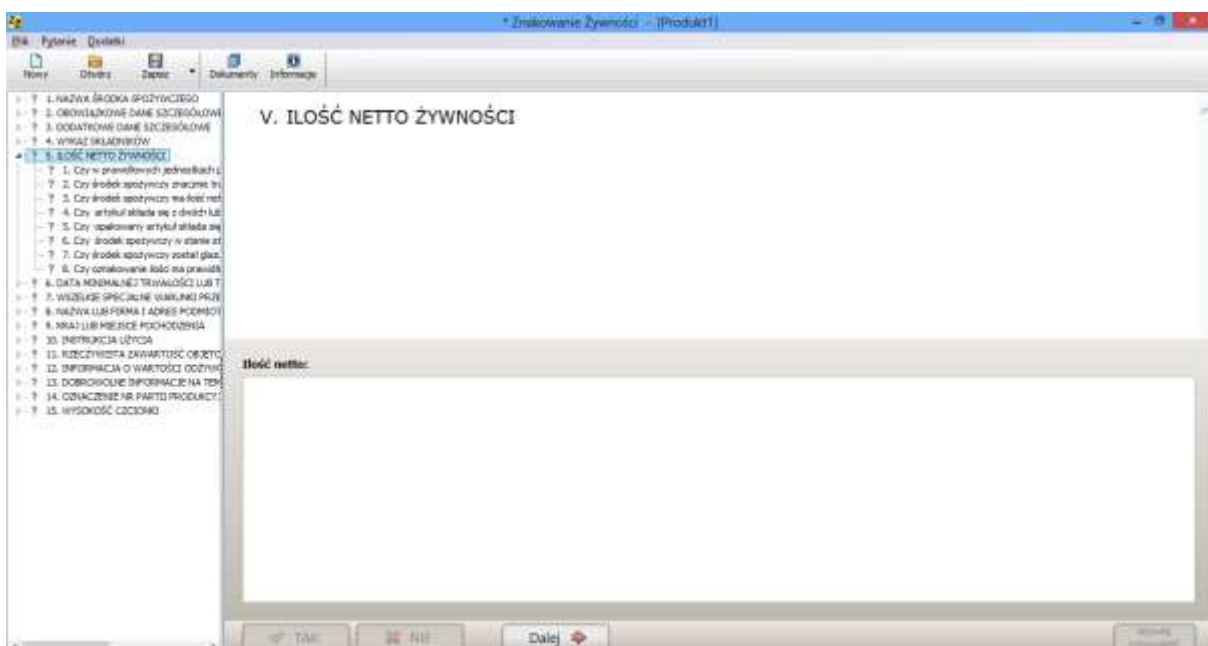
* Znakowanie Żywności - [Produkt1]

Plik Pytanie Dodatki

Nowy Otwórz Zapisz Dokumenty Informacje

? 1. NAZWA ŚRODKA SPOŻYWCZEGO
? 2. OBOWIĄZKOWE DANE SZCZEGÓŁOWE
? 3. DODATKOWE DANE SZCZEGÓŁOWE
? 4. WYKAZ SKŁADNIKÓW
? 5. ILOŚĆ NETTO ŻYWNOŚCI
? 1. Czy w prawidłowych jednostkach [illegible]
? 2. Czy środek spożywczy znacznie tr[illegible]
? 3. Czy środek spożywczy ma ilość net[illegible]
? 4. Czy artykuł składa się z dwóch lub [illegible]
? 5. Czy opakowany artykuł składa się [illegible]
? 6. Czy środek spożywczy w stanie st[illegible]
? 7. Czy środek spożywczy został glaz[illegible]
? 8. Czy oznakowanie ilości ma prawidł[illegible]
? 6. DATA MINIMALNEJ TRWAŁOŚCI LUB T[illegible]
? 7. WSZELKIE SPECJALNE WARUNKI PRZE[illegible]
? 8. NAZWA LUB FIRMA I ADRES PODMIOT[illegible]
? 9. KRAJ LUB MIEJSCE POCHODZENIA
? 10. INSTRUKCJA UŻYCIA
? 11. RZECZYWISTA ZAWARTOŚĆ OBJĘTO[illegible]
? 12. INFORMACJA O WARTOŚCI ODŻYWC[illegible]
? 13. DOBROWOLNE INFORMACJE NA TEM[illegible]
? 14. OZNACZENIE NR PARTII PRODUKCYJ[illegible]
? 15. WYSOKOŚĆ CZCIONKI

V. ILOŚĆ NETTO ŻYWNOŚCI

Ilość netto:

TAK NIE Dalej

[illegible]